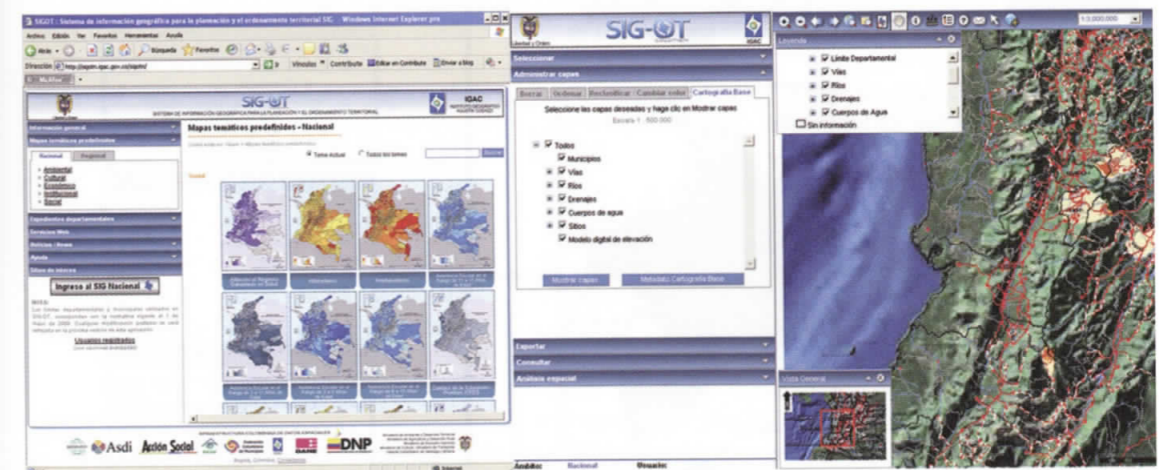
SIGOT : Sistema de información geográfica para la planeación y el ordenamiento territorial SIG - Windows Internet Explorer pro

Archivo Edición Ver Favoritos Herramientas Ayuda

Atrás Búsqueda Favoritos

Dirección http://sigot.igac.gov.co/sigot/

Vínculos Contribute Editar en Contribute Enviar a blog

SIG-OT

SISTEMA DE INFORMACIÓN GEOGRÁFICA PARA LA PLANEACIÓN Y EL ORDENAMIENTO TERRITORIAL

IGAC

Información general

Mapas temáticos predefinidos

Nacional Regional

Ambiental
Cultural
Económico
Institucional
Social

Expedientes departamentales

Servicios Web

Noticias / Avisos

Ayuda

Sitios de interés

Ingreso al SIG Nacional

Mapas temáticos predefinidos - Nacional

Todos los temas

Social

Asdi Acción Social DANE DNP

SIG-OT

IGAC

Seleccionar

Administrar capas

Borrar Ordenar Predefinidos Cambiar color Cartografía Base

Seleccione las capas deseadas y haga clic en Mostrar capas

Escala 1 : 500.000

Todos
Municipios
Vías
Ríos
Drenajes
Cuerpos de agua
Sitios
Modelo digital de elevación

Mostrar capas Metadato Cartografía Base

Exportar

Consultar

Análisis espacial

Ámbito: Nacional Usuario:

1:3.000.000

Leyenda

Límite Departamental
Vías
Ríos
Drenajes
Cuerpos de Agua

Sin información

Vista General